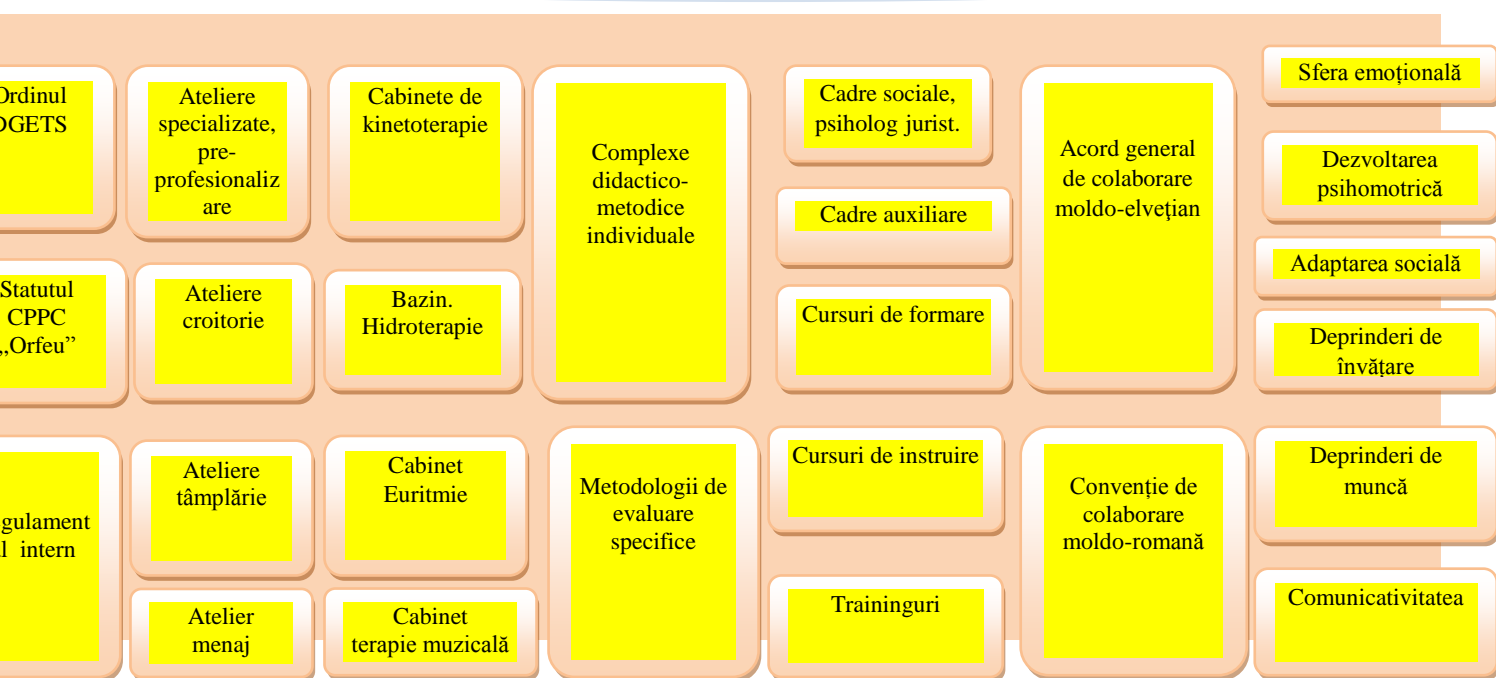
Ordinul
DGETS

Ateliere specializate, pre-profesionalizare

Cabinete de kinetoterapie

Complexe didactico-metodice individuale

Cadre sociale, psiholog jurist.

Acord general de colaborare moldo-elveţian

Sfera emoțională

Dezvoltarea psihomotrică

Cadre auxiliare

Statutul CPPC „Orfeu”

Ateliere croitorie

Bazin. Hidroterapie

Cursuri de formare

Adaptarea socială

Deprinderi de învățare

gulament
l intern

Ateliere tâmplărie

Cabinet Euritmie

Metodologii de evaluare specifice

Cursuri de instruire

Convenție de colaborare moldo-romană

Deprinderi de muncă

Atelier menaj

Cabinet terapie muzicală

Traininguri

Comunicativitatea